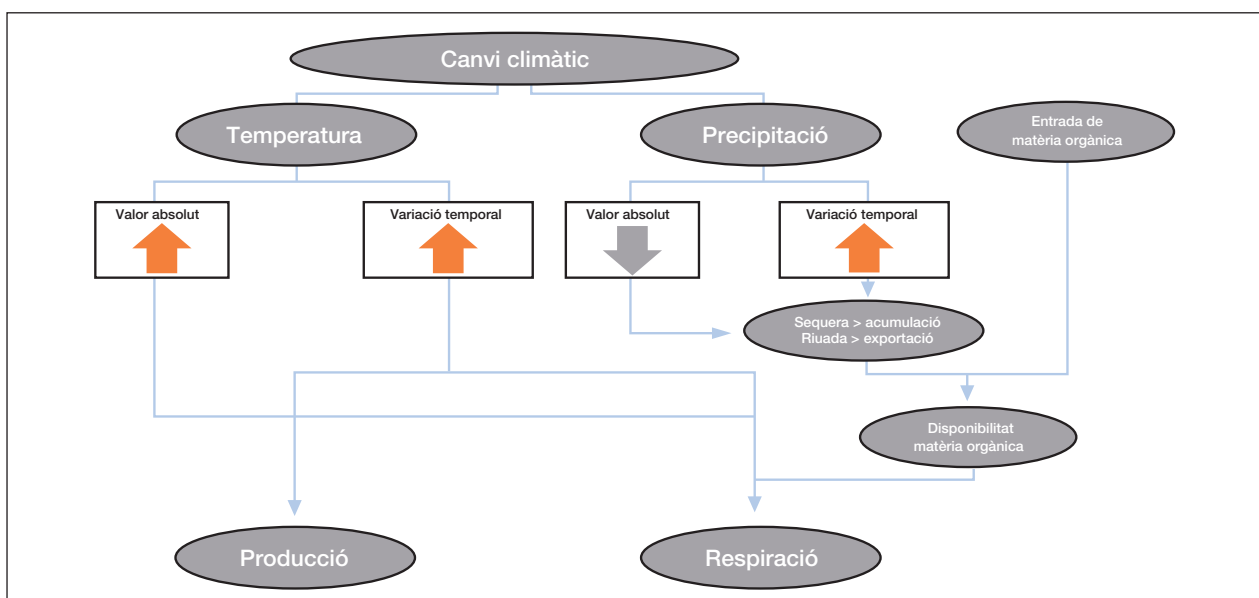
Canvi climàtic

Temperatura

Precipitació

Entrada de matèria orgànica

Valor absolut

Variació temporal

Valor absolut

Variació temporal

Sequera > acumulació
Riuada > exportació

Disponibilitat matèria orgànica

Producció

Respiració